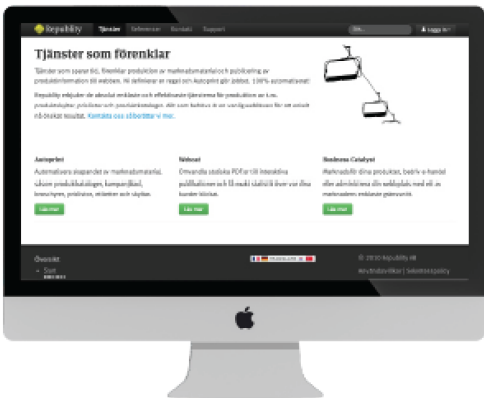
Republity Tjänster Referenser Kontakt Support

Sök Logga in

Tjänster som förenklar

Tjänster som sparar tid, förenklar produktion av marknadsmaterial och publicering av produktinformation till webben. Vi definierar er regel och Autoprint gör jobbet, 100% automatiserat.

Republity erbjuder de absolut enklaste och effektivaste tjänsterna för produktion av t.ex. produktsblad, prislistor och produktkataloger. Allt som behövs är en webbläsare för att uppnå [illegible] resultat. Kontakta oss så berättar vi mer.

Autoprint
Automatisera skapandet av marknadsmaterial, såsom produktkataloger, kampanjblad, broschyrer, prislistor, etiketter och skyltar.
Läs mer

Webcat
Omvandla statiska PDF:er till interaktiva publikationer och få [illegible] över var dina kunder klickar.
Läs mer

Business Catalyst
Marknadsför dina produkter, bedriv e-handel eller administrera din webbplats med ett av marknadens enklaste gränssnitt.
Läs mer

Översikt
Start
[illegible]

© 2010 Republity AB
Användarvillkor | Sekretesspolicy